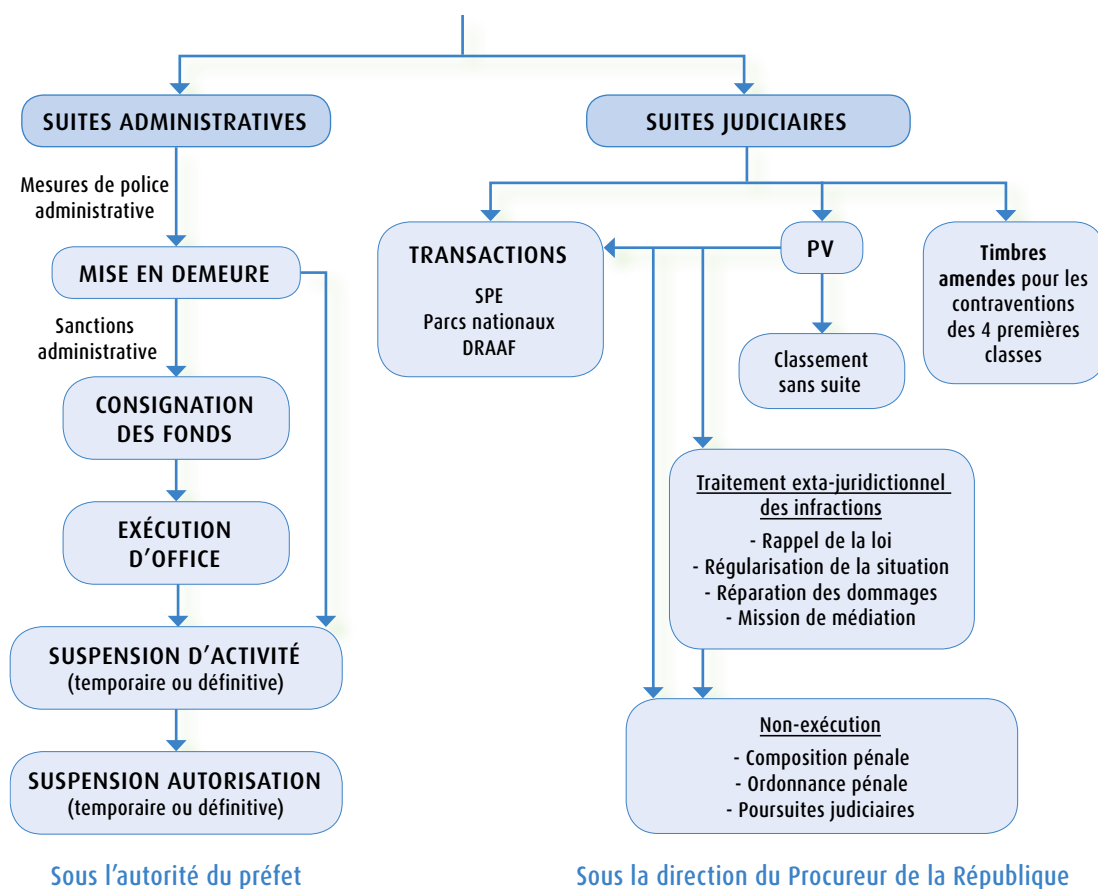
SUITES ADMINISTRATIVES

Mesures de police administrative

MISE EN DEMEURE

Sanctions administrative

CONSIGNATION DES FONDS

EXÉCUTION D'OFFICE

SUSPENSION D'ACTIVITÉ
(temporaire ou définitive)

SUSPENSION AUTORISATION
(temporaire ou définitive)

Sous l'autorité du préfet

SUITES JUDICIAIRES

TRANSACTIONS
SPE
Parcs nationaux
DRAAF

PV

Timbres amendes pour les contraventions des 4 premières classes

Classement sans suite

Traitement exta-juridictionnel des infractions
- Rappel de la loi
- Régularisation de la situation
- Réparation des dommages
- Mission de médiation

Non-exécution
- Composition pénale
- Ordonnance pénale
- Poursuites judiciaires

Sous la direction du Procureur de la République